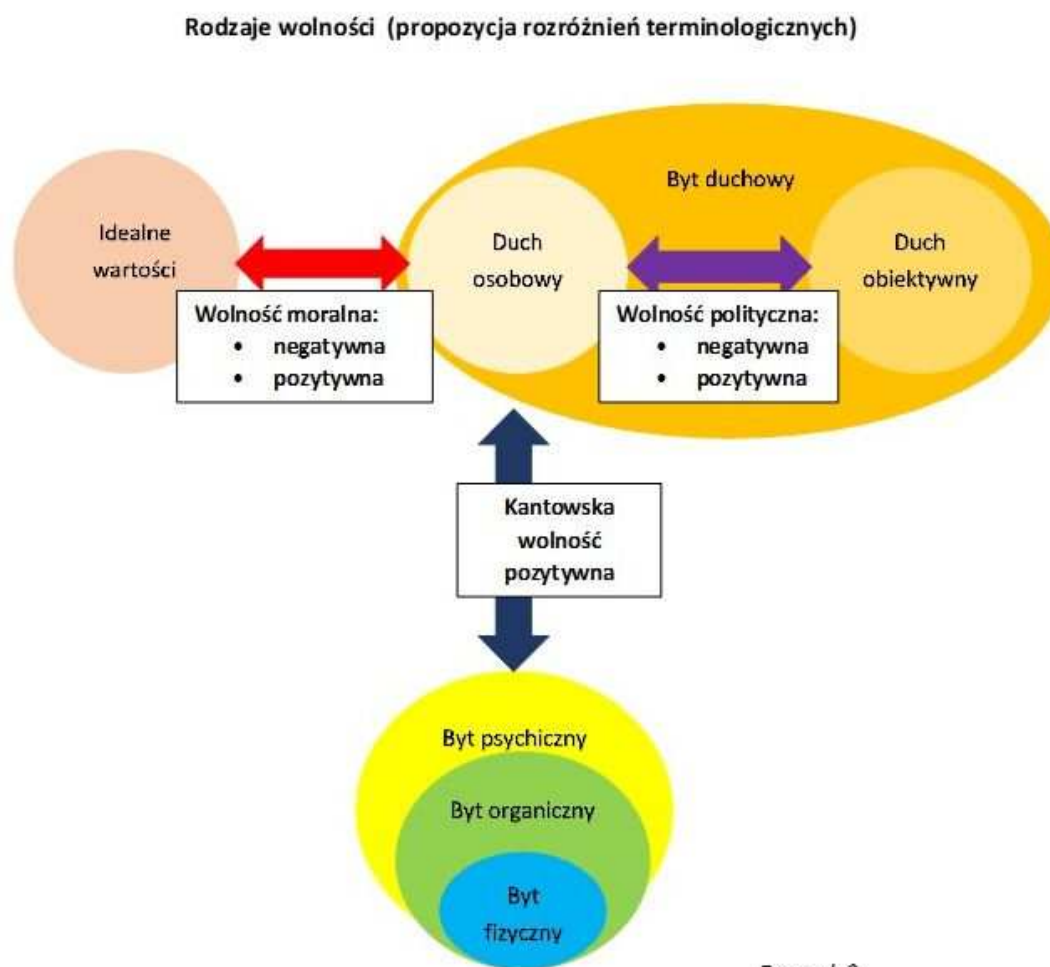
Rodzaje wolności (propozycja rozróżnień terminologicznych)

Idealne wartości

Byt duchowy

Duch osobowy

Duch obiektywny

Wolność moralna:
- negatywna
- pozytywna

Wolność polityczna:
- negatywna
- pozytywna

Kantowska wolność pozytywna

Byt psychiczny

Byt organiczny

Byt fizyczny

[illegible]